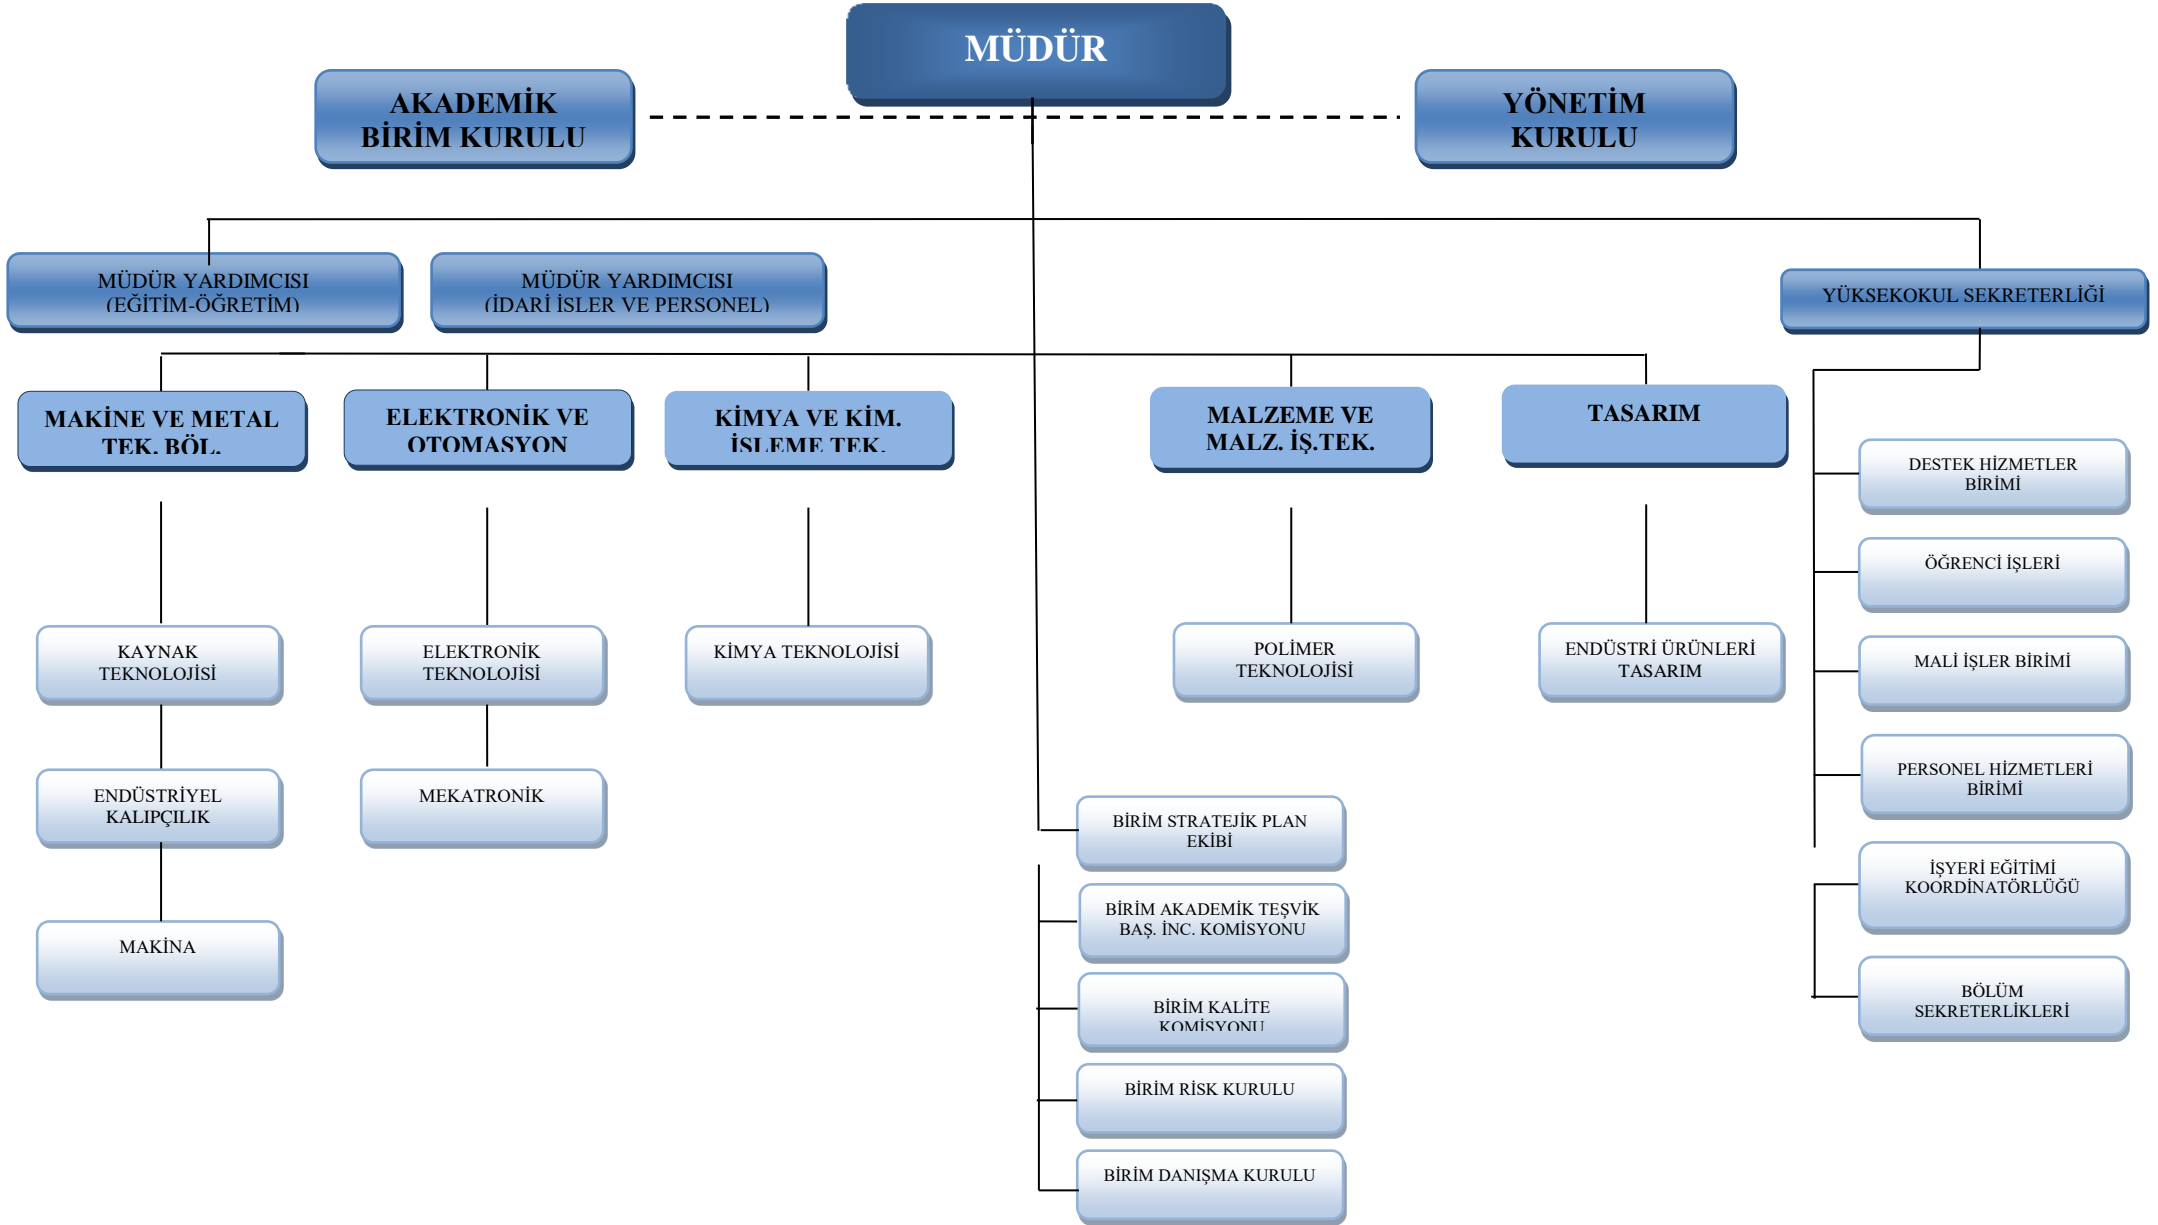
MÜDÜR

AKADEMİK BİRİM KURULU

YÖNETİM KURULU

MÜDÜR YARDIMCISI (EĞİTİM-ÖĞRETİM)

MÜDÜR YARDIMCISI (İDARİ İSLER VE PERSONEL)

YÜKSEKOKUL SEKRETERLİĞİ

MAKİNE VE METAL TEK. BÖL.

ELEKTRONİK VE OTOMASYON

KİMYA VE KİM. İSLEME TEK.

MALZEME VE MALZ. İŞ.TEK.

TASARIM

DESTEK HİZMETLER BİRİMİ

ÖĞRENCİ İŞLERİ

MALİ İŞLER BİRİMİ

PERSONEL HİZMETLERİ BİRİMİ

İŞYERİ EĞİTİMİ KOORDİNATÖRLÜĞÜ

BÖLÜM SEKRETERLİKLERİ

KAYNAK TEKNOLOJİSİ

ENDÜSTRİYEL KALIPÇILIK

MAKİNA

ELEKTRONİK TEKNOLOJİSİ

MEKATRONİK

KİMYA TEKNOLOJİSİ

POLİMER TEKNOLOJİSİ

ENDÜSTRİ ÜRÜNLERİ TASARIM

BİRİM STRATEJİK PLAN EKİBİ

BİRİM AKADEMİK TEŞVİK BAŞ. İNC. KOMİSYONU

BİRİM KALİTE KOMİSYONU

BİRİM RİSK KURULU

BİRİM DANIŞMA KURULU